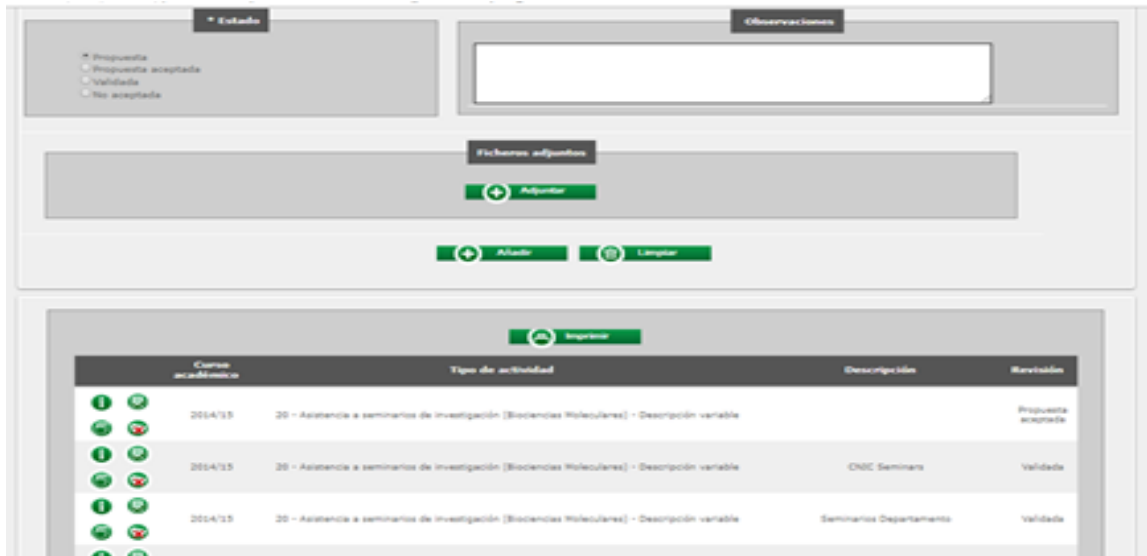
* Estado

Propuesta
Propuesta aceptada
Validada
No aceptada

Observaciones

Ficheros adjuntos

Adjuntar

Añadir

Limpiar

Imprimir

| | Curso académico | Tipo de actividad | Descripción | Revisión |
|---|---|---|---|---|
| | 2014/15 | 20 - Asistencia a seminarios de investigación [Biociencias Moleculares] - Descripción variable | | Propuesta aceptada |
| | 2014/15 | 20 - Asistencia a seminarios de investigación [Biociencias Moleculares] - Descripción variable | CNIC Seminars | Validada |
| | 2014/15 | 20 - Asistencia a seminarios de investigación [Biociencias Moleculares] - Descripción variable | Seminarios Departamento | Validada |